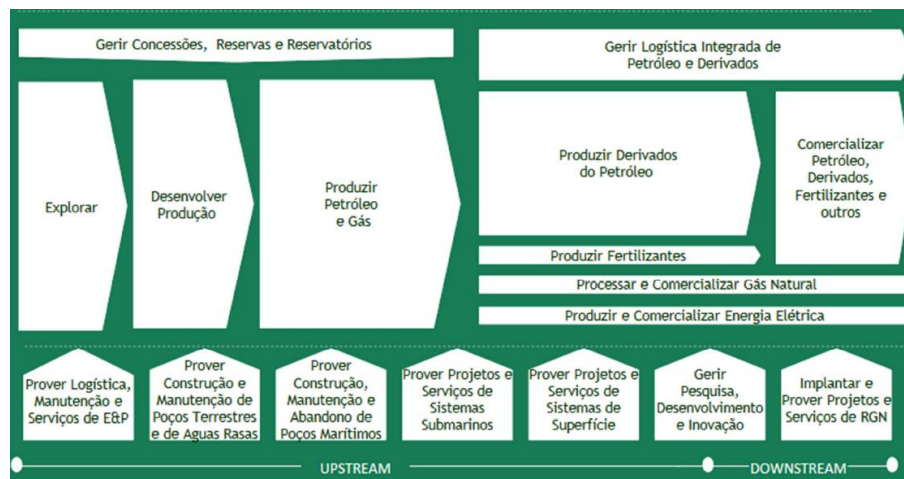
Gerir Concessões, Reservas e Reservatórios

Gerir Logística Integrada de Petróleo e Derivados

Explorar

Desenvolver Produção

Produzir Petróleo e Gás

Produzir Derivados do Petróleo

Comercializar Petróleo, Derivados, Fertilizantes e outros

Produzir Fertilizantes

Processar e Comercializar Gás Natural

Produzir e Comercializar Energia Elétrica

Prover Logística, Manutenção e Serviços de E&P

Prover Construção e Manutenção de Poços Terrestres e de Aguas Rasas

Prover Construção, Manutenção e Abandono de Poços Marítimos

Prover Projetos e Serviços de Sistemas Submarinos

Prover Projetos e Serviços de Sistemas de Superfície

Gerir Pesquisa, Desenvolvimento e Inovação

Implantar e Prover Projetos e Serviços de RGN

UPSTREAM

DOWNSTREAM